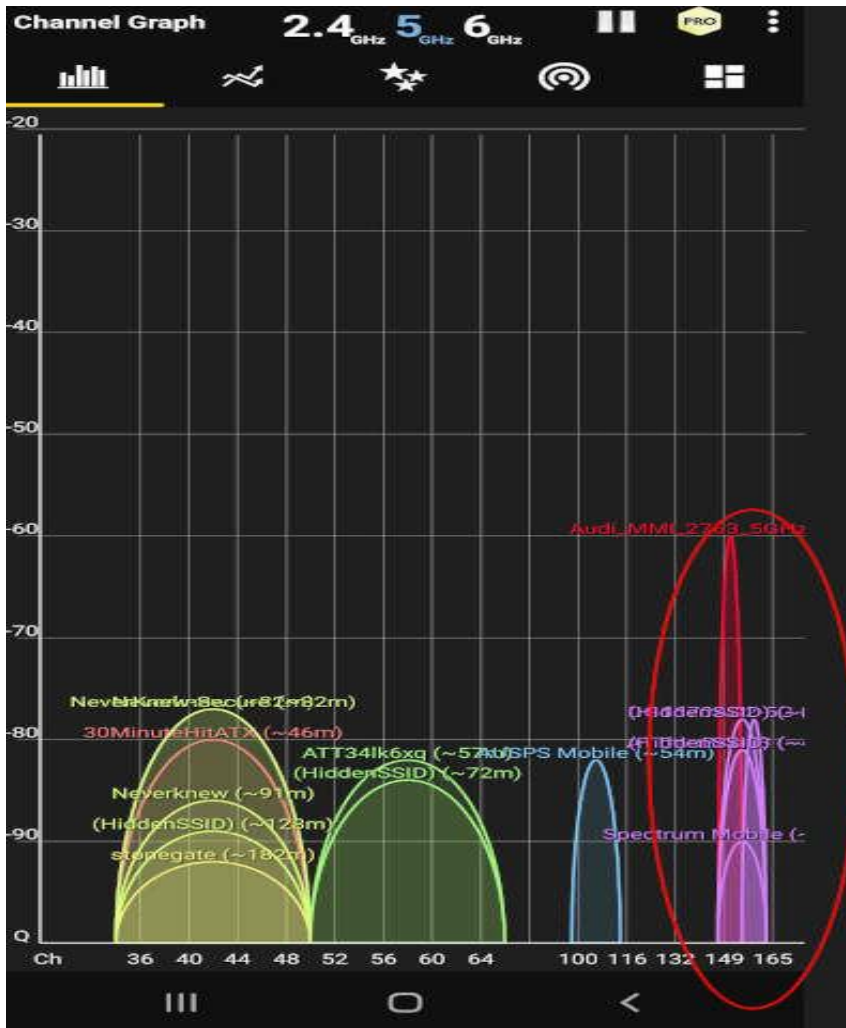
Channel Graph 2.4GHz 5GHz 6GHz PRO

-20

-30

-40

-50

-60

-70

-80

-90

Q

Audi_MMI_2753_5GHz

NeverKnew-Secure (~82m)
NeverKnew (~82m)
30MinuteHitATX (~46m)
Neverknew (~91m)
(HiddenSSID) (~128m)
stonegate (~182m)

ATT34lk6xq (~57m)
(HiddenSSID) (~72m)

AuSPS Mobile (~54m)

(HiddenSSID) (~
(HiddenSSID) (~
Spectrum Mobile (-

Ch 36 40 44 48 52 56 60 64 100 116 132 149 165